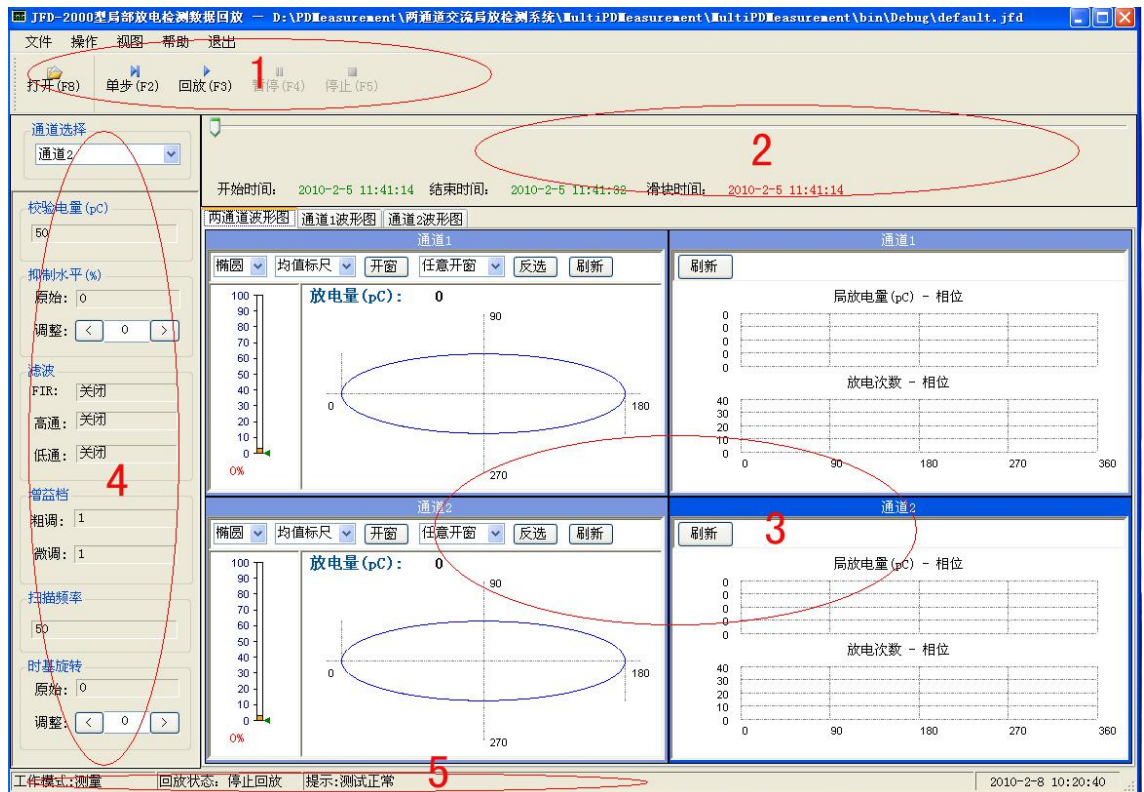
JFD-2000型局部放电检测数据回放 — D:\PDMeasurement\两通道交流局放检测系统\MultiPDMeasurement\MultiPDMeasurement\bin\Debug\default.jfd

文件 操作 视图 帮助 退出

打开(F8) 单步(F2) 回放(F3) 暂停(F4) 停止(F5)

1

通道选择
通道2

2

开始时间: 2010-2-5 11:41:14 结束时间: 2010-2-5 11:41:32 滑块时间: 2010-2-5 11:41:14

两通道波形图 通道1波形图 通道2波形图

校验电量(pC)
50

抑制水平(%)
原始: 0
调整: < 0 >

滤波
FIR: 关闭
高通: 关闭
低通: 关闭

4

增益档
粗调: 1
微调: 1

扫描频率
50

时基旋转
原始: 0
调整: < 0 >

通道1
椭圆 均值标尺 开窗 任意开窗 反选 刷新
100 90 80 70 60 50 40 30 20 10 0
0%
放电量(pC): 0
90
0 180
270

通道1
刷新
局放电量(pC) - 相位
0 0 0 0 0
放电次数 - 相位
40 30 20 10 0
0 90 180 270 360

通道2
椭圆 均值标尺 开窗 任意开窗 反选 刷新
100 90 80 70 60 50 40 30 20 10 0
0%
放电量(pC): 0
90
0 180
270

通道2
刷新
3
局放电量(pC) - 相位
0 0 0 0 0
放电次数 - 相位
40 30 20 10 0
0 90 180 270 360

工作模式:测量 回放状态: 停止回放 提示:测试正常 5 2010-2-8 10:20:40